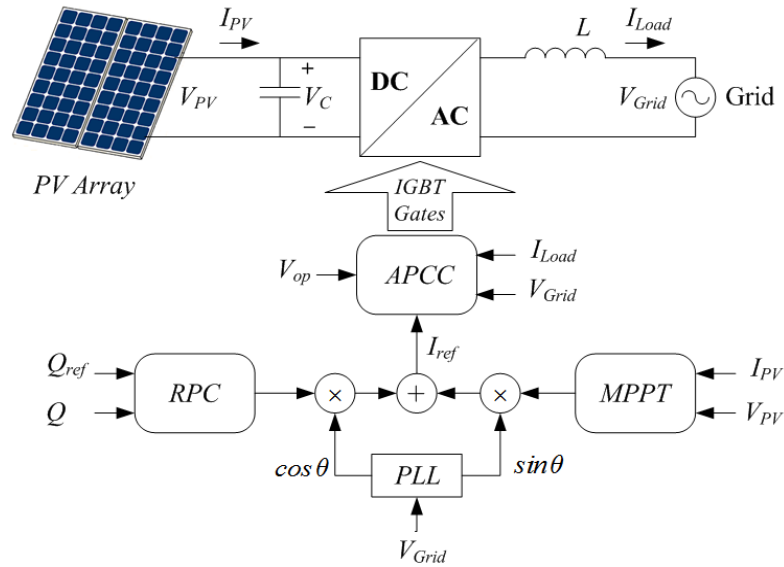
$I_{PV}$

$V_{PV}$

+

$V_C$

−

DC

AC

$L$

$I_{Load}$

$V_{Grid}$

Grid

PV Array

IGBT Gates

$V_{op}$

APCC

$I_{Load}$

$V_{Grid}$

$I_{ref}$

$Q_{ref}$

$Q$

RPC

×

+

×

MPPT

$I_{PV}$

$V_{PV}$

$cos\theta$

PLL

$sin\theta$

$V_{Grid}$